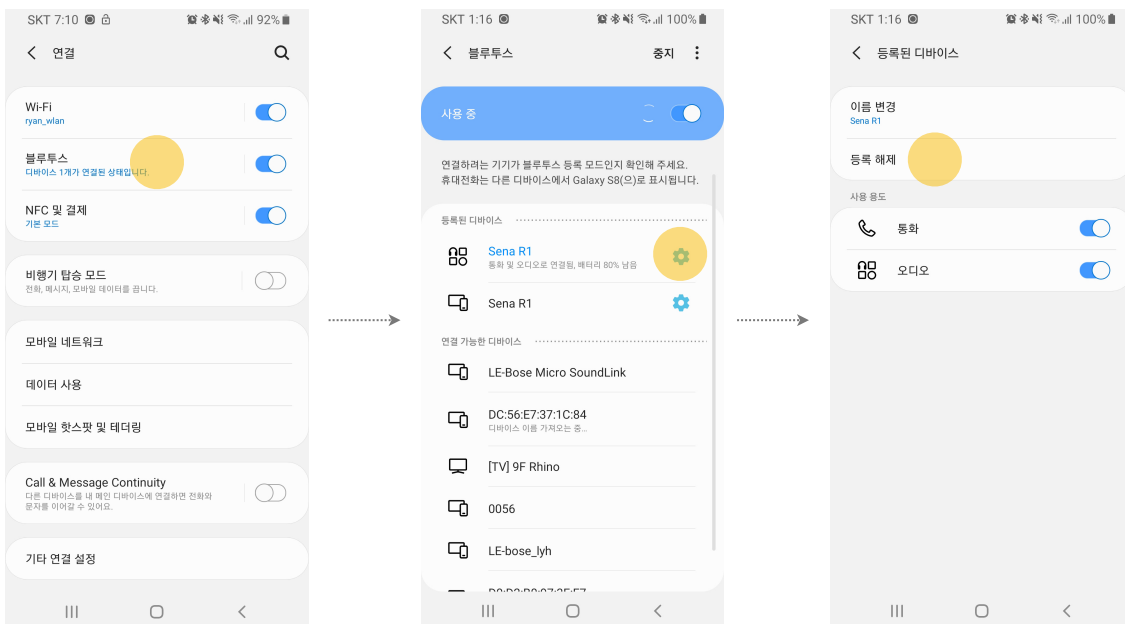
SKT 7:10 92%

연결

Wi-Fi
ryan_wlan

블루투스
디바이스 1개가 연결된 상태입니다.

NFC 및 결제
기본 모드

비행기 탑승 모드
전화, 메시지, 모바일 데이터를 끕니다.

모바일 네트워크

데이터 사용

모바일 핫스팟 및 테더링

Call & Message Continuity
다른 디바이스를 내 메인 디바이스에 연결하면 전화와 문자를 이어갈 수 있어요.

기타 연결 설정

SKT 1:16 100%

블루투스 중지

사용 중

연결하려는 기기가 블루투스 등록 모드인지 확인해 주세요. 휴대전화는 다른 디바이스에서 Galaxy S8(으)로 표시됩니다.

등록된 디바이스

Sena R1
통화 및 오디오로 연결됨, 배터리 80% 남음

Sena R1

연결 가능한 디바이스

LE-Bose Micro SoundLink

DC:56:E7:37:1C:84
디바이스 이름 가져오는 중..

[TV] 9F Rhino

0056

LE-bose_lyh

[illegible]

SKT 1:16 100%

등록된 디바이스

이름 변경
Sena R1

등록 해제

사용 용도

통화

오디오